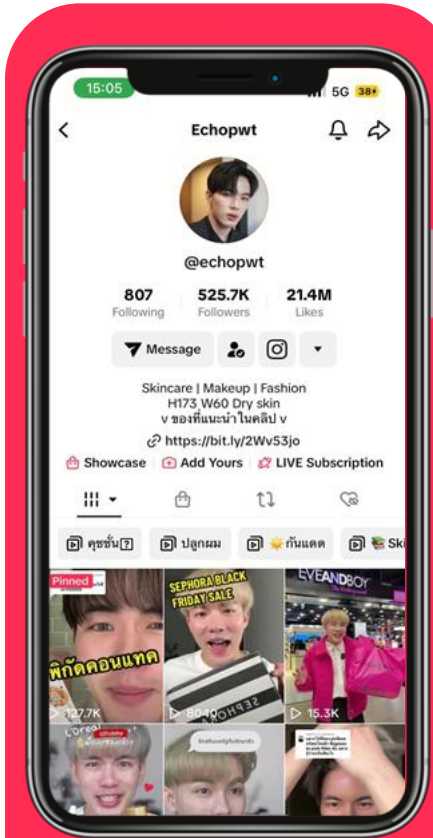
15:05
5G 38+
Echopwt
@echopwt
807
Following
525.7K
Followers
21.4M
Likes
Message
Skincare | Makeup | Fashion
H173 W60 Dry skin
v ของที่แนะนำในคลิป v
https://bit.ly/2Wv53jo
Showcase
Add Yours
LIVE Subscription
คุชชั่น
ปลูกผม
กันแดด
Ski
Pinned
พิกัดคอนแทค
127.7K
SEPHORA BLACK FRIDAY SALE
8040
EYEANDBOY
15.3K